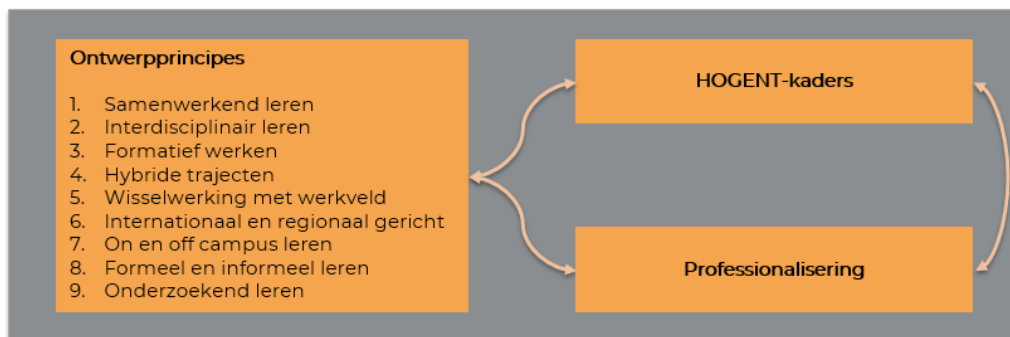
Ontwerpprincipes

1. Samenwerkend leren
2. Interdisciplinair leren
3. Formatief werken
4. Hybride trajecten
5. Wisselwerking met werkveld
6. Internationaal en regionaal gericht
7. On en off campus leren
8. Formeel en informeel leren
9. Onderzoekend leren

HOGENT-kaders

Professionalisering